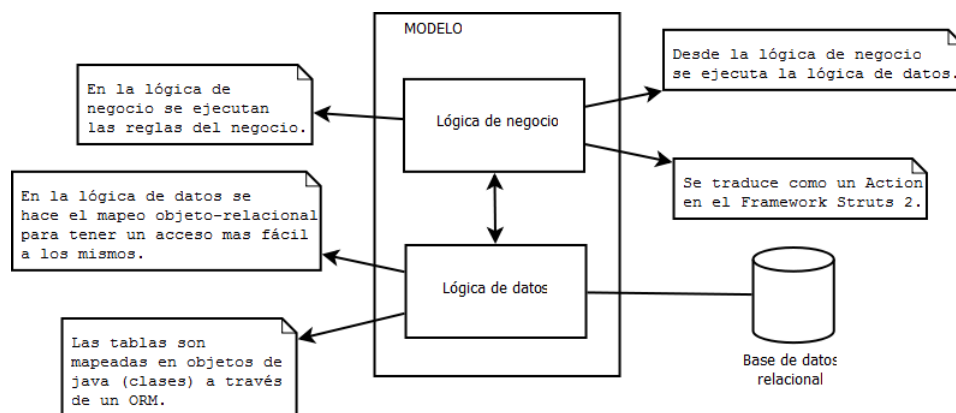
MODELO

En la lógica de negocio se ejecutan las reglas del negocio.

Lógica de negocio

Desde la lógica de negocio se ejecuta la lógica de datos.

Se traduce como un Action en el Framework Struts 2.

En la lógica de datos se hace el mapeo objeto-relacional para tener un acceso mas fácil a los mismos.

Lógica de datos

Las tablas son mapeadas en objetos de java (clases) a través de un ORM.

Base de datos relacional